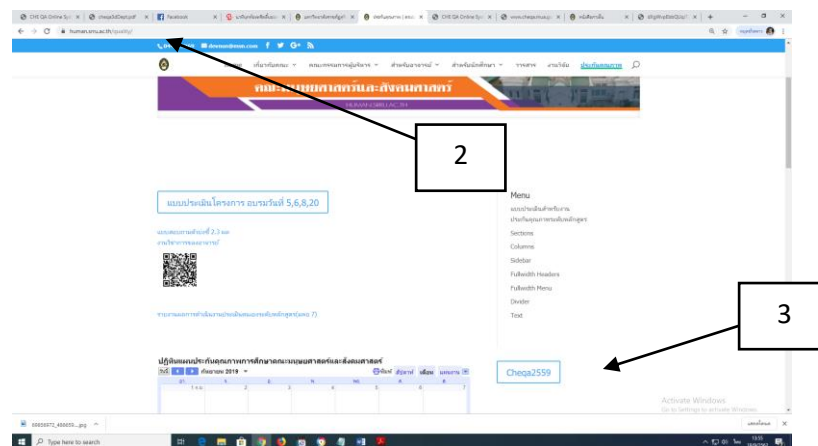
CHE QA Online Sys | cheqa3dDept.pdf | Facebook | Facebook | เอกสารสำหรับบุคลากร | คณะมนุษยศาสตร์ | ประกันคุณภาพ | CHE QA Online Sys | www.cheqa.mua.go | หน้าแรกคณะ | ditgithub

human.snru.ac.th/quality/

คณะมนุษยศาสตร์และสังคมศาสตร์

2

แบบประเมินโครงการ อบรมวันที่ 5,6,8,20

Menu

แบบประเมินสำหรับงาน

ประกันคุณภาพระดับหลักสูตร

Sections

Columns

Sidebar

Fullwidth Headers

Fullwidth Menu

Divider

Text

3

ปฏิทินแผนประกันคุณภาพการศึกษาคณะมนุษยศาสตร์และสังคมศาสตร์

กันยายน 2019

พิมพ์ สัปดาห์ เดือน

Cheqa2559

Activate Windows

Go to Settings to activate Windows.

Type here to search